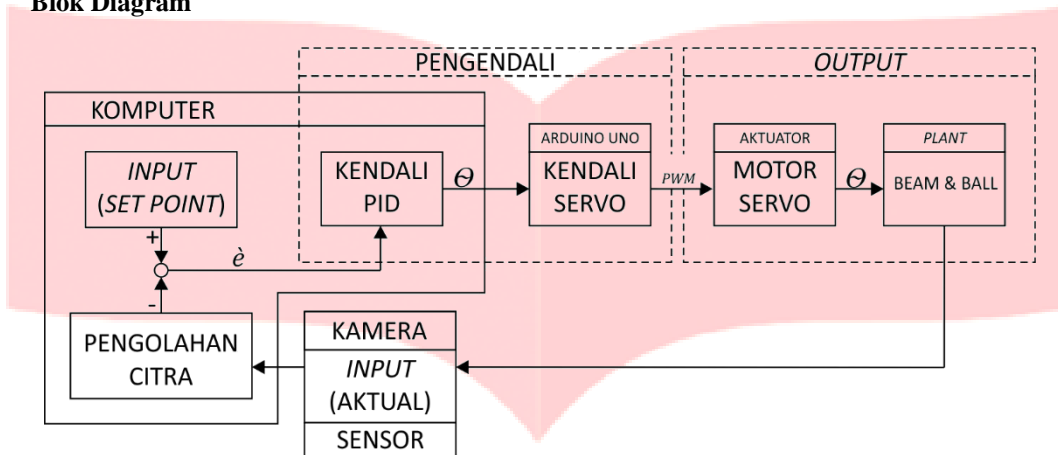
Blok Diagram

PENGENDALI

OUTPUT

KOMPUTER

INPUT
(SET POINT)

KENDALI
PID

$\Theta$

ARDUINO UNO

KENDALI
SERVO

PWM

AKTUATOR

MOTOR
SERVO

$\Theta$

PLANT

BEAM & BALL

+

$\grave{e}$

-

PENGOLAHAN
CITRA

KAMERA

INPUT
(AKTUAL)

SENSOR